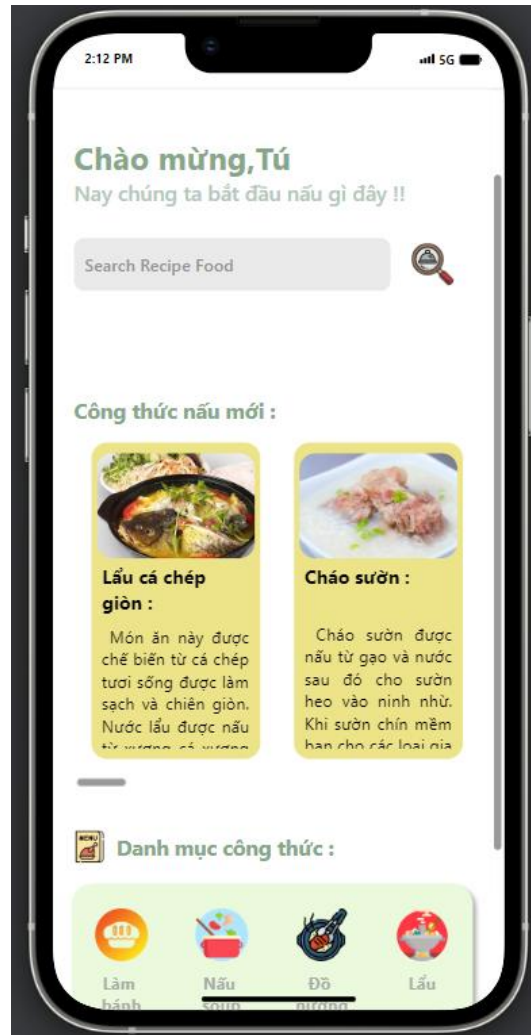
2:12 PM

5G

Chào mừng,Tú

Nay chúng ta bắt đầu nấu gì đây !!

Search Recipe Food

Công thức nấu mới :

Lẩu cá chép giòn :

Món ăn này được chế biến từ cá chép tươi sống được làm sạch và chiên giòn. Nước lẩu được nấu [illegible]

Cháo sườn :

Cháo sườn được nấu từ gạo và nước sau đó cho sườn heo vào ninh nhừ. Khi sườn chín mềm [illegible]

MENU

Danh mục công thức :

Làm bánh

Nấu soup

Đồ nướng

Lẩu